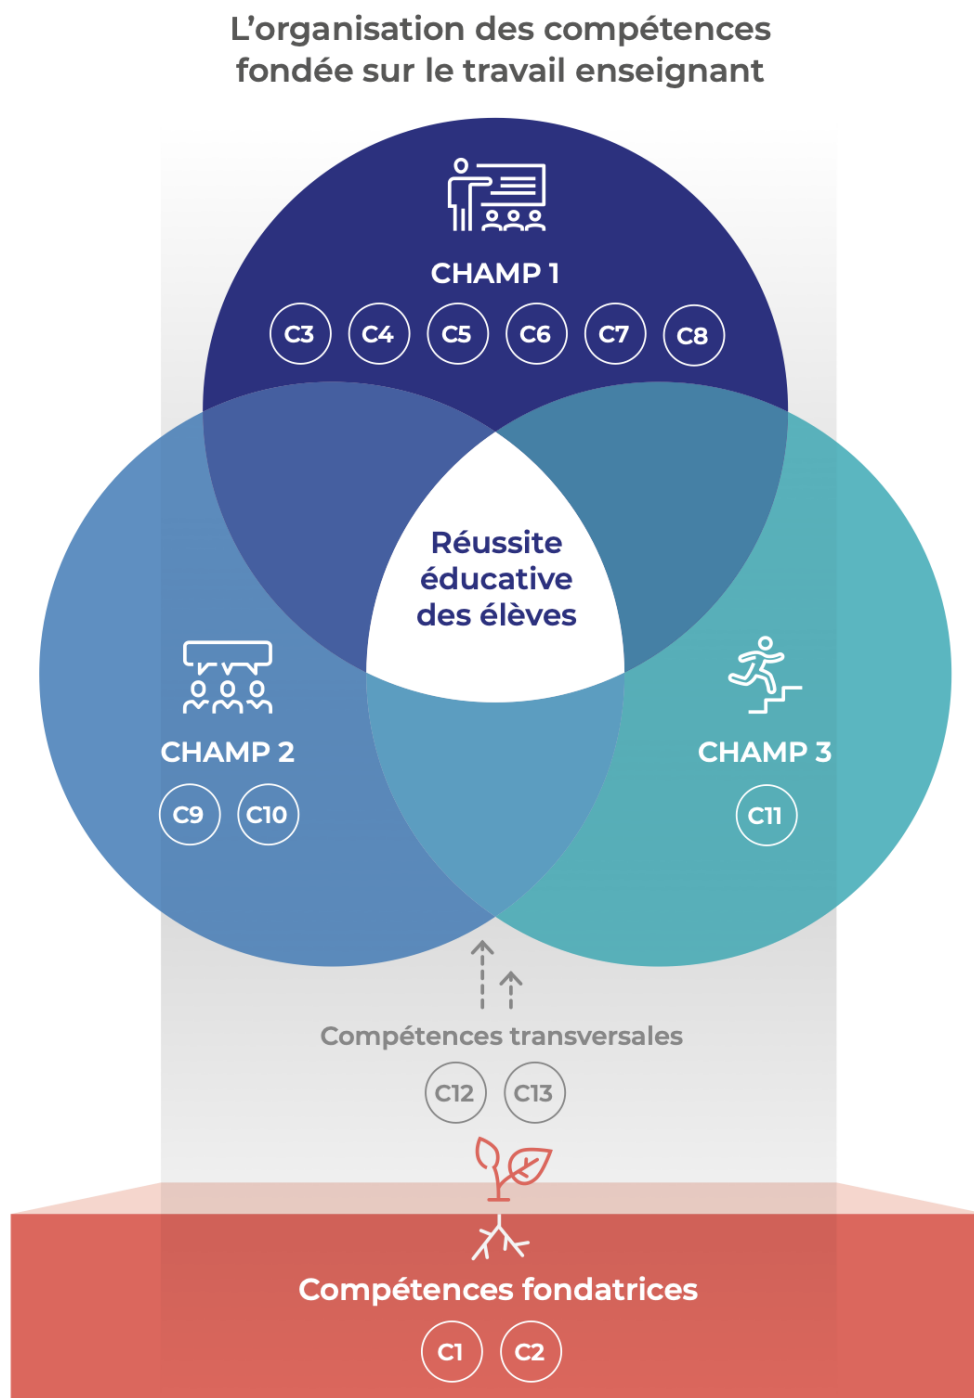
L’organisation des compétences fondée sur le travail enseignant

CHAMP 1

C3 C4 C5 C6 C7 C8

Réussite éducative des élèves

CHAMP 2

C9 C10

CHAMP 3

C11

Compétences transversales

C12 C13

Compétences fondatrices

C1 C2